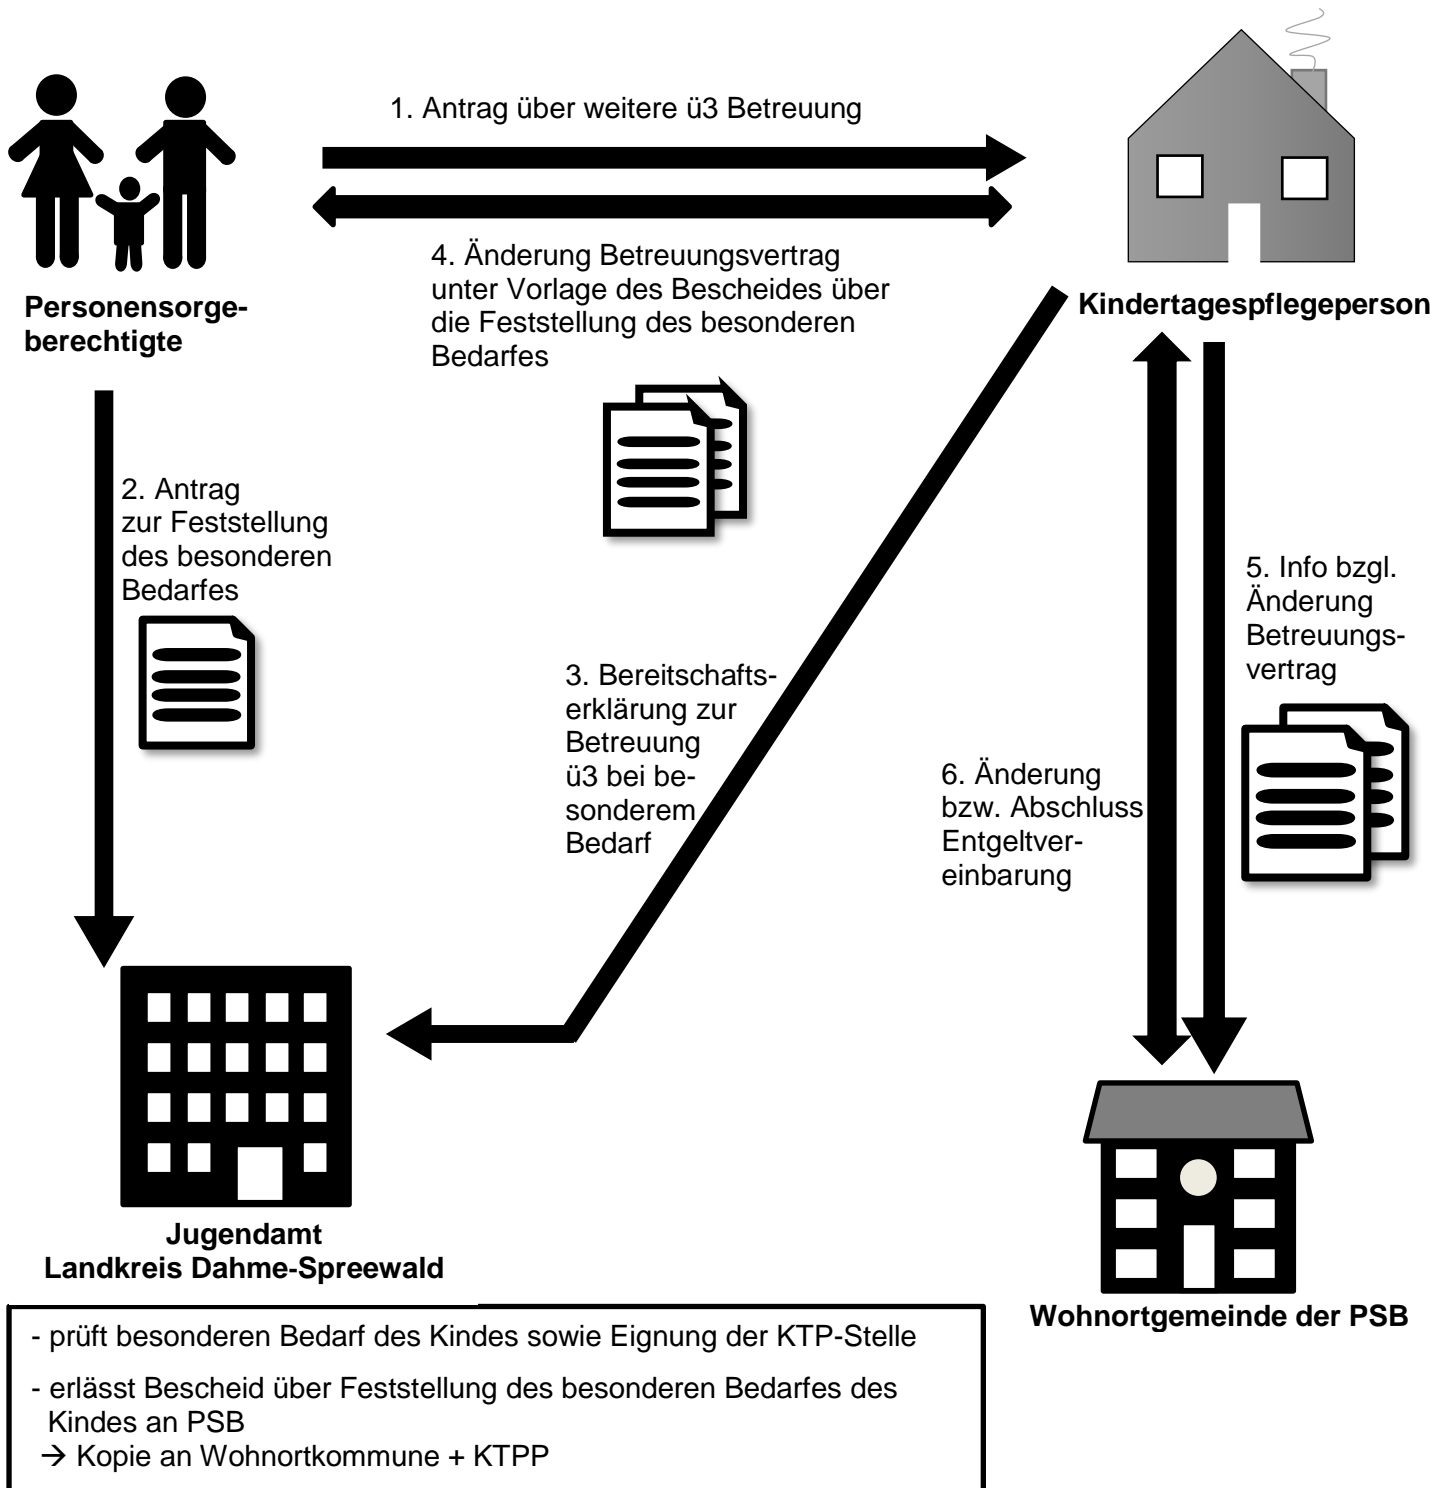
1. Antrag über weitere ü3 Betreuung

Personensorgeberechtigte

4. Änderung Betreuungsvertrag unter Vorlage des Bescheides über die Feststellung des besonderen Bedarfes

Kindertagespflegeperson

2. Antrag zur Feststellung des besonderen Bedarfes

3. Bereitschaftserklärung zur Betreuung ü3 bei besonderem Bedarf

5. Info bzgl. Änderung Betreuungsvertrag

6. Änderung bzw. Abschluss Entgeltvereinbarung

Jugendamt
Landkreis Dahme-Spreewald

Wohnortgemeinde der PSB

- prüft besonderen Bedarf des Kindes sowie Eignung der KTP-Stelle

- erlässt Bescheid über Feststellung des besonderen Bedarfes des Kindes an PSB
→ Kopie an Wohnortkommune + KTPP